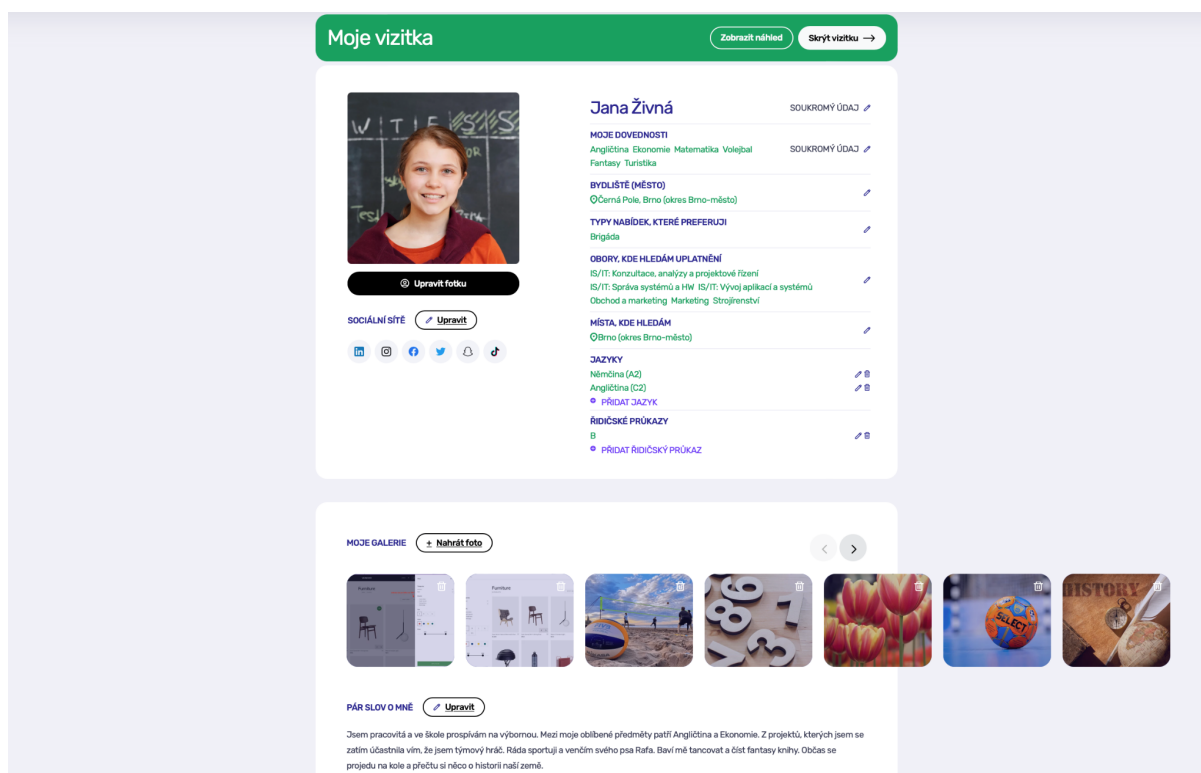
Moje vizitka

Zobrazit náhled

Skrýt vizitku

Upravit fotku

SOCIÁLNÍ SÍTĚ

Upravit

Jana Živná

SOUKROMÝ ÚDAJ

MOJE DOVEDNOSTI

Angličtina Ekonomie Matematika Volejbal Fantasy Turistika

SOUKROMÝ ÚDAJ

BYDLIŠTĚ (MĚSTO)

Černá Pole, Brno (okres Brno-město)

TYPY NABÍDEK, KTERÉ PREFERUJI

Brigáda

OBORY, KDE HLEDÁM UPLATNĚNÍ

IS/IT: Konzultace, analýzy a projektové řízení
IS/IT: Správa systémů a HW IS/IT: Vývoj aplikací a systémů
Obchod a marketing Marketing Strojírenství

MÍSTA, KDE HLEDÁM

Brno (okres Brno-město)

JAZYKY

Němčina (A2)
Angličtina (C2)
PŘIDAT JAZYK

ŘIDIČSKÉ PRŮKAZY

B
PŘIDAT ŘIDIČSKÝ PRŮKAZ

MOJE GALERIE

Nahrát foto

PÁR SLOV O MNĚ

Upravit

Jsem pracovitá a ve škole prospívám na výbornou. Mezi moje oblíbené předměty patří Angličtina a Ekonomie. Z projektů, kterých jsem se zatím účastnila vím, že jsem týmový hráč. Ráda sportuji a venčím svého psa Rafa. Baví mě tancovat a číst fantasy knihy. Občas se projedu na kole a přečtu si něco o historii naší země.